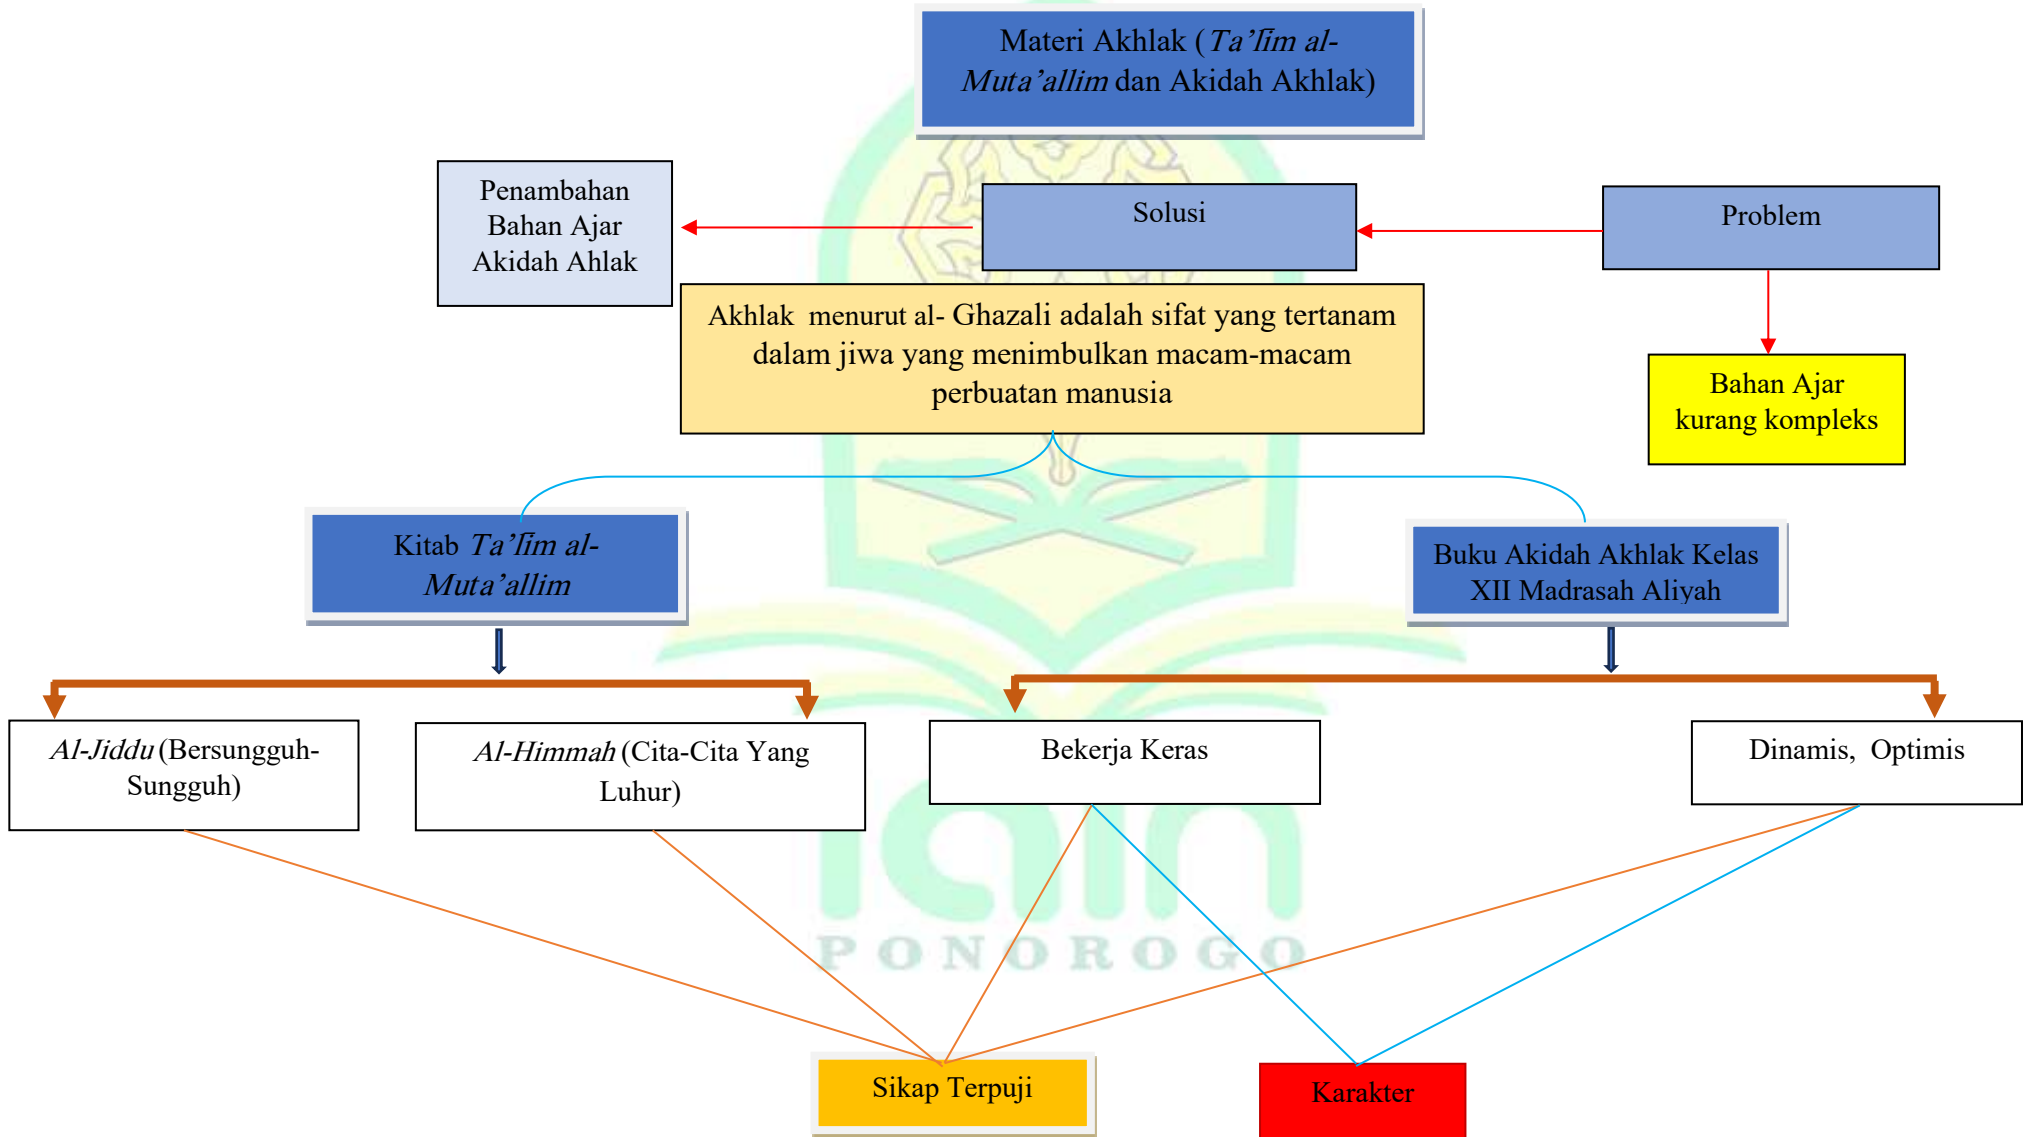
Materi Akhlak (*Ta'līm al-Muta'allim* dan Akidah Akhlak)

Penambahan Bahan Ajar Akidah Ahlak

Solusi

Problem

Akhlak menurut al- Ghazali adalah sifat yang tertanam dalam jiwa yang menimbulkan macam-macam perbuatan manusia

Bahan Ajar kurang kompleks

Kitab *Ta'līm al-Muta'allim*

Buku Akidah Akhlak Kelas XII Madrasah Aliyah

*Al-Jiddu* (Bersungguh-Sungguh)

*Al-Himmah* (Cita-Cita Yang Luhur)

Bekerja Keras

Dinamis, Optimis

PONOROGO

Sikap Terpuji

Karakter